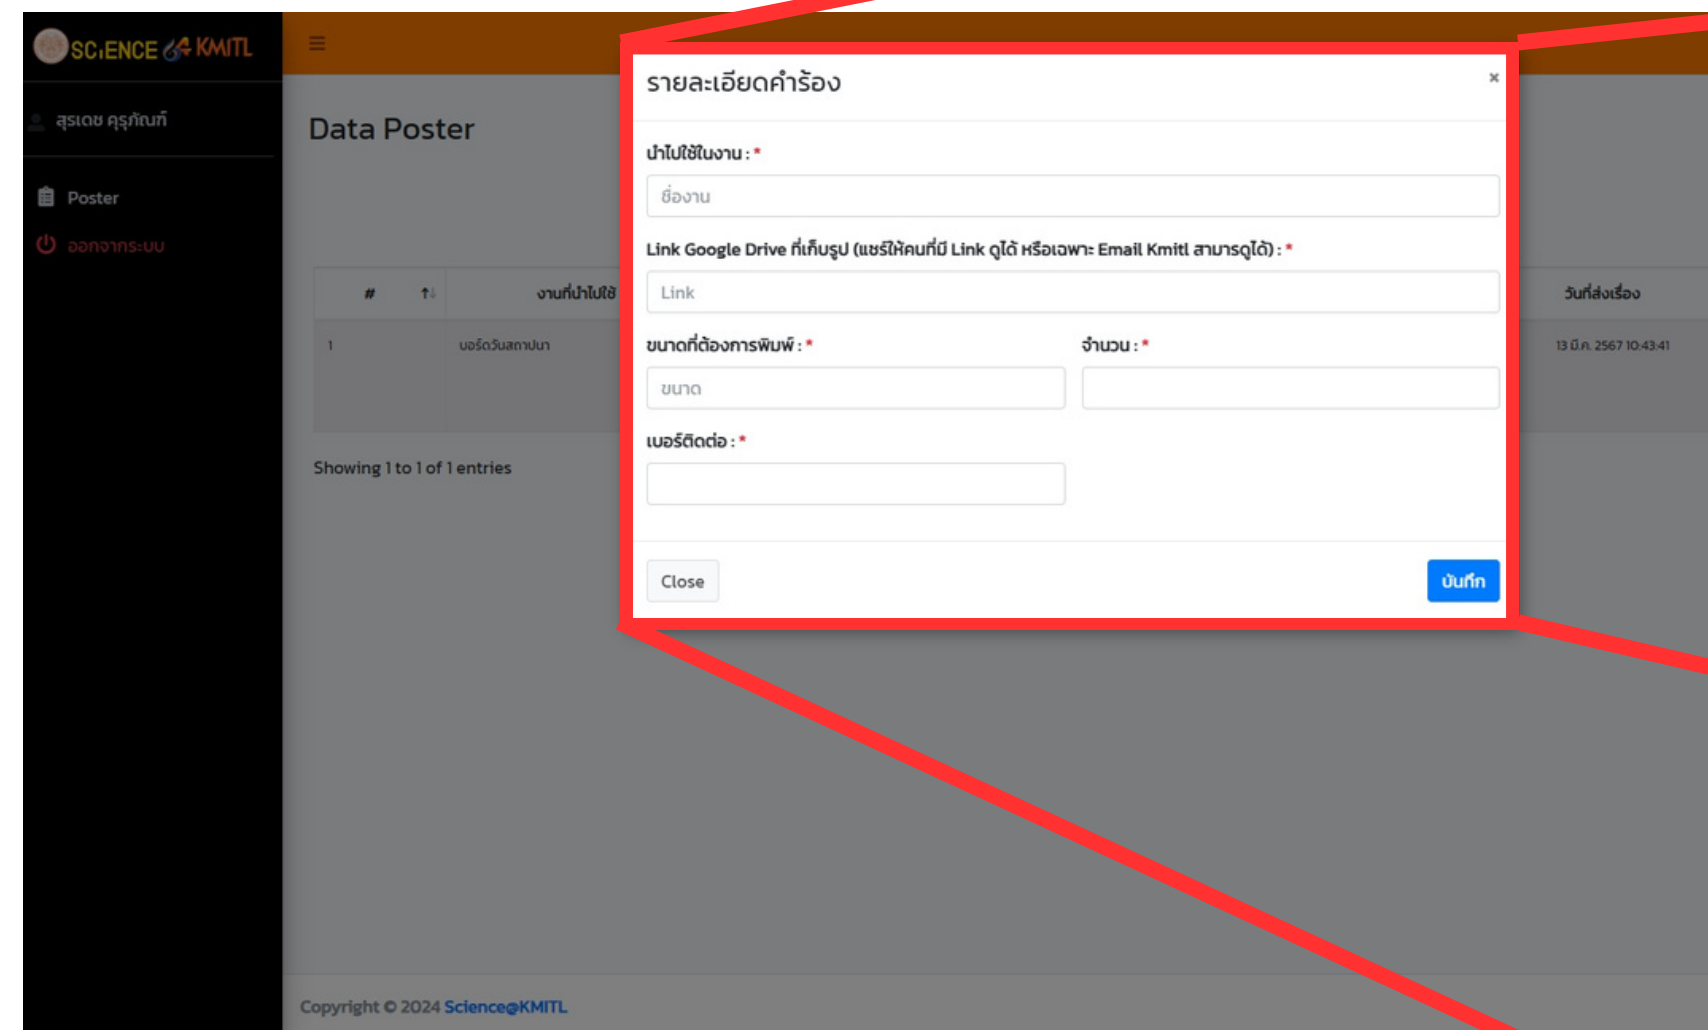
SCiENCE 64 KMITL

≡

สุรเดช ครุฑกันท์

Poster

ออกจากระบบ

Data Poster

| # | ↑↓ | งานที่นำไปใช้ | วันที่ส่งเรื่อง |
|---|---|---|---|
| 1 | | บอร์ดวันสถาปนา | 13 มี.ค. 2567 10:43:41 |

Showing 1 to 1 of 1 entries

Copyright © 2024 Science@KMITL

รายละเอียดคำร้อง

×

นำไปใช้ในงาน : *

ชื่องาน

Link Google Drive ที่เก็บรูป (แชร์ให้คนที่มี Link ดูได้ หรือเฉพาะ Email Kmitl สามารถดูได้) : *

Link

ขนาดที่ต้องการพิมพ์ : *

ขนาด

จำนวน : *

เบอร์ติดต่อ : *

Close

บันทึก